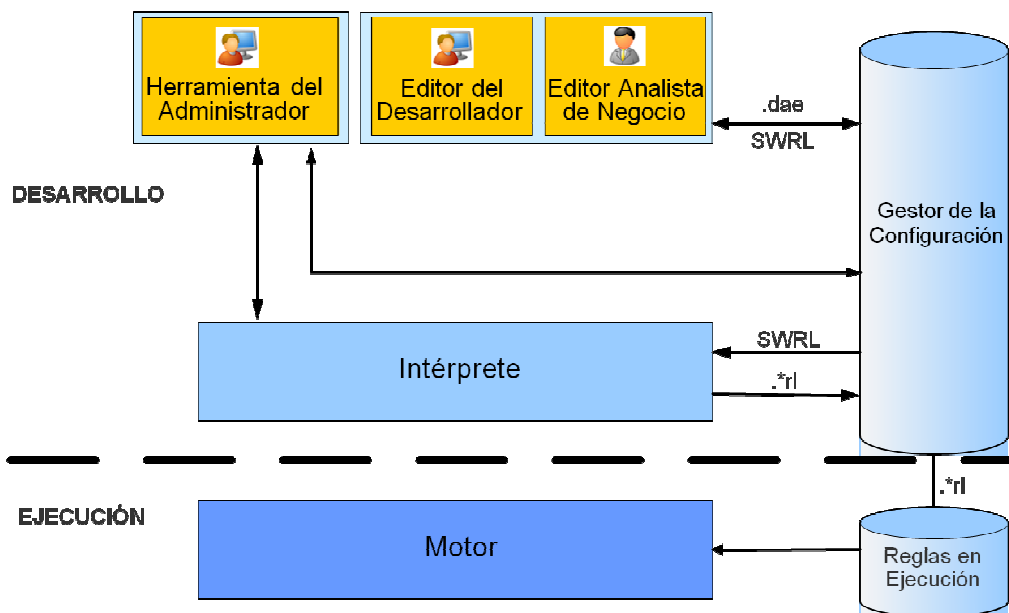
Herramienta del Administrador

Editor del Desarrollador

Editor Analista de Negocio

.dae

SWRL

Gestor de la Configuración

DESARROLLO

Intérprete

SWRL

.*rl

.*rl

EJECUCIÓN

Motor

Reglas en Ejecución